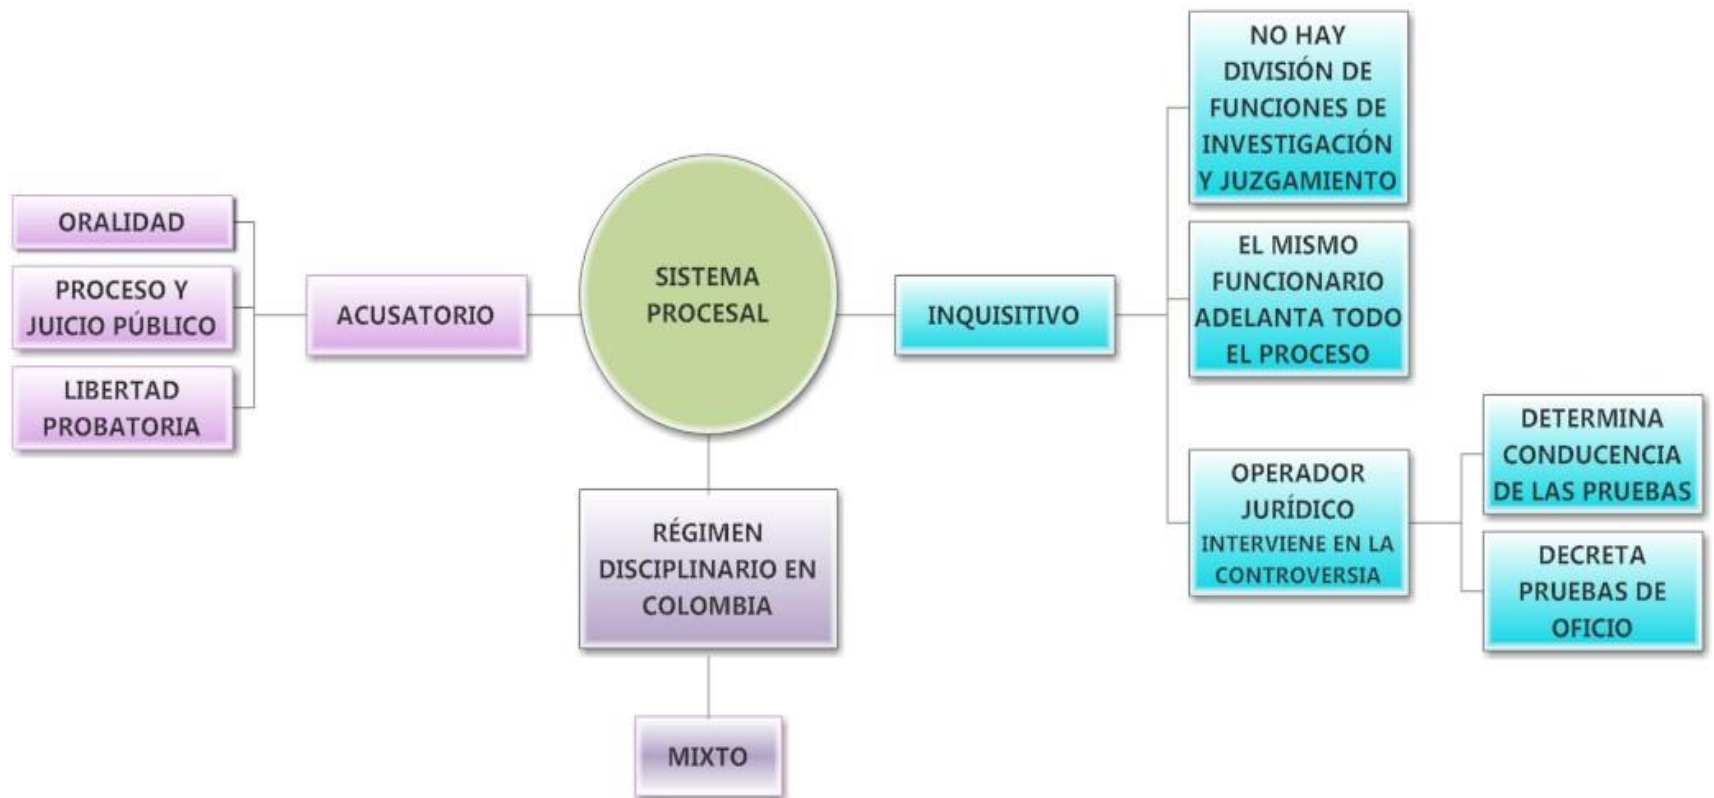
SISTEMA PROCESAL

ACUSATORIO

ORALIDAD

PROCESO Y JUICIO PÚBLICO

LIBERTAD PROBATORIA

INQUISITIVO

NO HAY DIVISIÓN DE FUNCIONES DE INVESTIGACIÓN Y JUZGAMIENTO

EL MISMO FUNCIONARIO ADELANTA TODO EL PROCESO

OPERADOR JURÍDICO INTERVIENE EN LA CONTROVERSIA

DETERMINA CONDUCENCIA DE LAS PRUEBAS

DECRETA PRUEBAS DE OFICIO

RÉGIMEN DISCIPLINARIO EN COLOMBIA

MIXTO